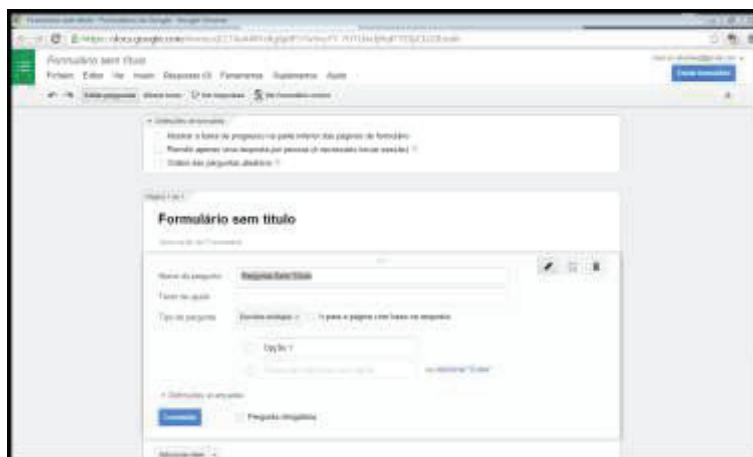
Formulário sem título - Formulários Google - Google Chrome

https://docs.google.com/forms/d/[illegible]/edit

Formulário sem título

Arquivo Editar Ver Inserir Respostas (0) Ferramentas Suplementos Ajuda

Enviar formulário

Editar perguntas Alterar tema Ver respostas Ver formulário ativo

Configurações do formulário

Mostrar a barra de progresso na parte inferior das páginas do formulário

Permitir apenas uma resposta por pessoa (é necessário fazer acesso)

Ordem das perguntas aleatória

Página 1 de 1

Formulário sem título

Descrição do formulário

Título da pergunta Pergunta Sem Título

Texto de ajuda

Tipo de pergunta Escolha múltipla Ir para a página com base na resposta

Opção 1

ou adicionar "Outro"

Configurações avançadas

Concluído Pergunta obrigatória

Adicionar item